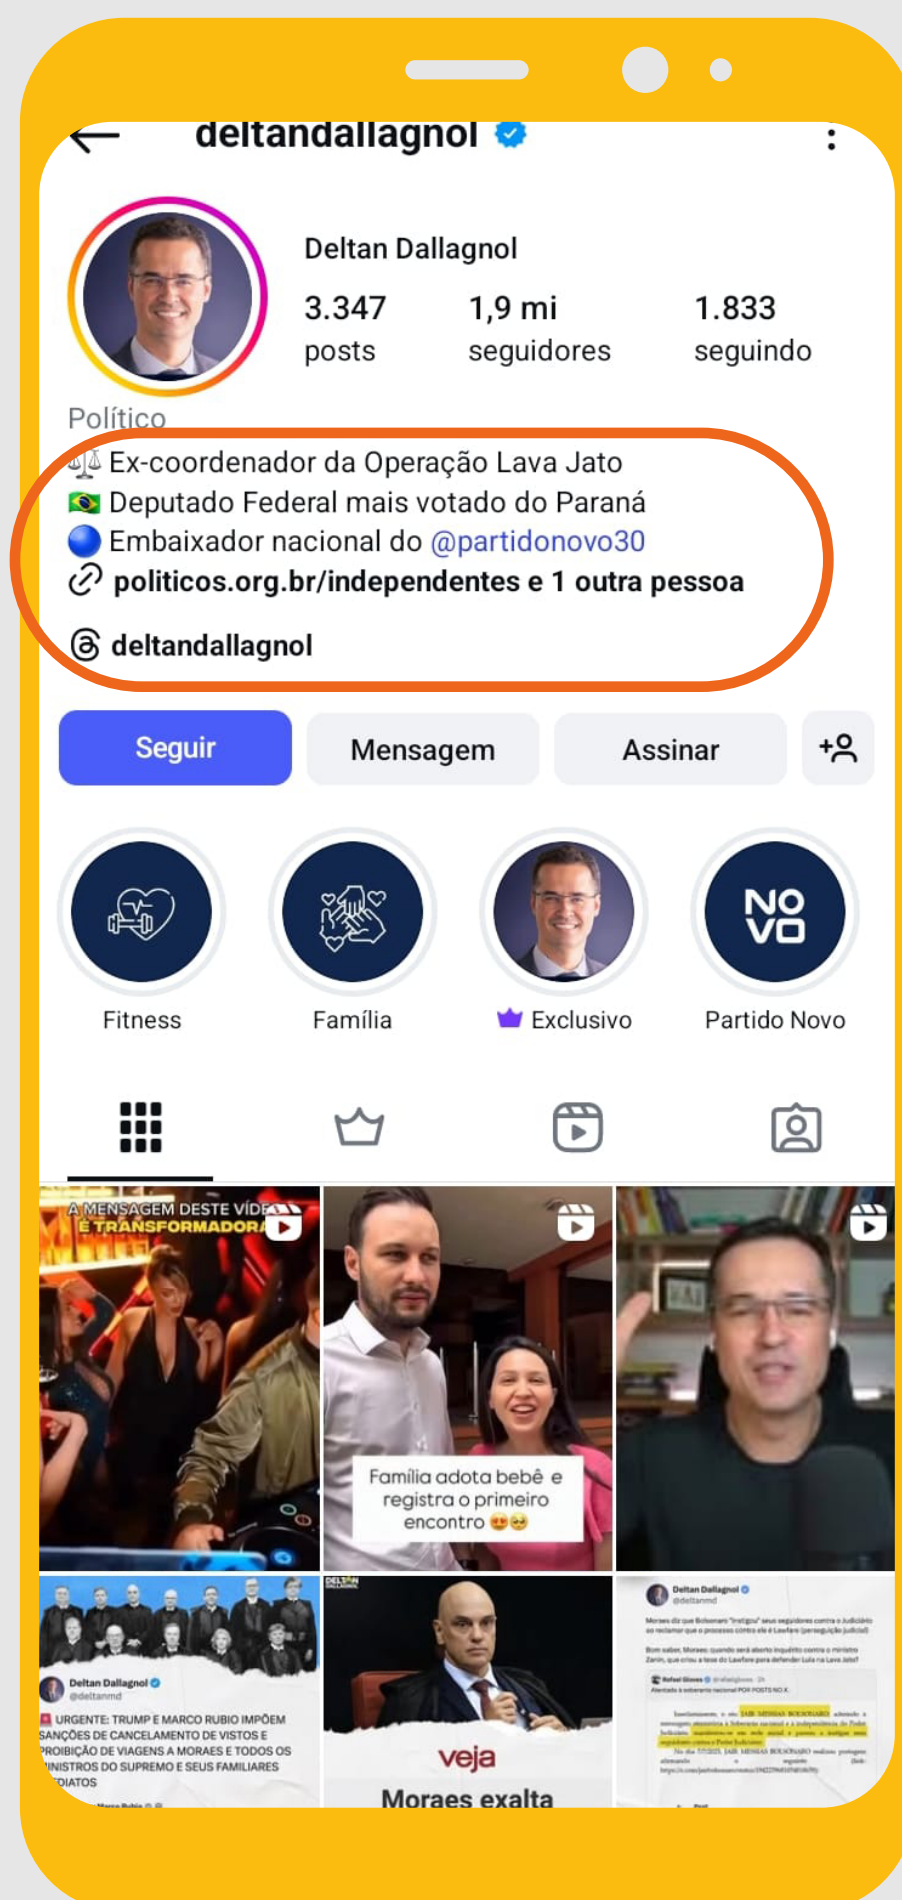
deltandallagnol

Deltan Dallagnol

3.347 posts

1,9 mi seguidores

1.833 seguindo

Político

⚖️ Ex-coordenador da Operação Lava Jato
🇧🇷 Deputado Federal mais votado do Paraná
🔵 Embaixador nacional do @partidonovo30
politicos.org.br/independentes e 1 outra pessoa

deltandallagnol

Seguir | Mensagem | Assinar

Fitness

Família

Exclusivo

NO VO

Partido Novo

A MENSAGEM DESTE VÍDE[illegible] É TRANSFORMADOR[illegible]

Família adota bebê e registra o primeiro encontro 😍🥹

Deltan Dallagnol
@deltanmd
URGENTE: TRUMP E MARCO RUBIO IMPÕEM SANÇÕES DE CANCELAMENTO DE VISTOS E PROIBIÇÃO DE VIAGENS A MORAES E TODOS OS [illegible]INISTROS DO SUPREMO E SEUS FAMILIARES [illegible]DIATOS

DELTAN DALLAGNOL

veja

Moraes exalta

Deltan Dallagnol
@deltanmd